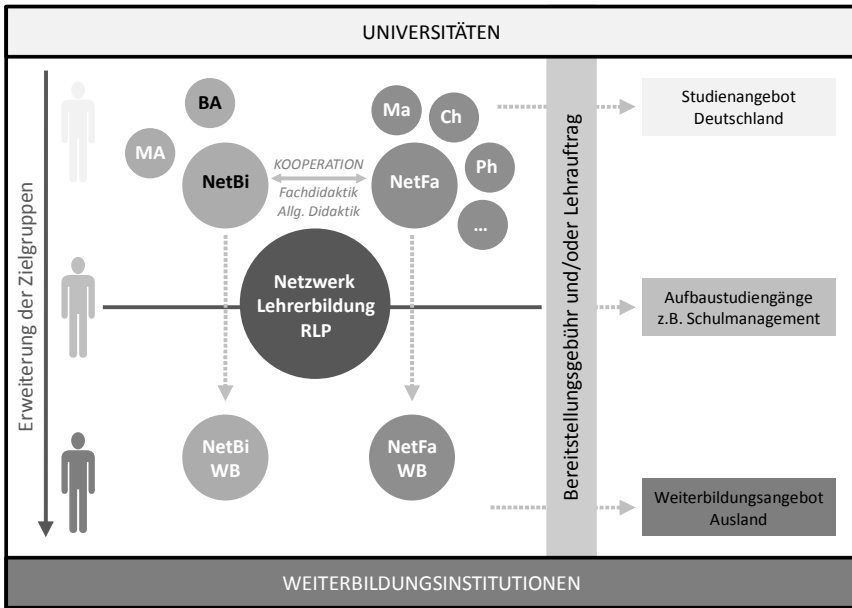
UNIVERSITÄTEN

Erweiterung der Zielgruppen

BA

MA

NetBi

KOOPERATION
Fachdidaktik
Allg. Didaktik

Ma

Ch

NetFa

Ph

...

Netzwerk Lehrerbildung RLP

NetBi WB

NetFa WB

Bereitstellungsgebühr und/oder Lehrauftrag

Studienangebot Deutschland

Aufbaustudiengänge z.B. Schulmanagement

Weiterbildungsangebot Ausland

WEITERBILDUNGSINSTITUTIONEN